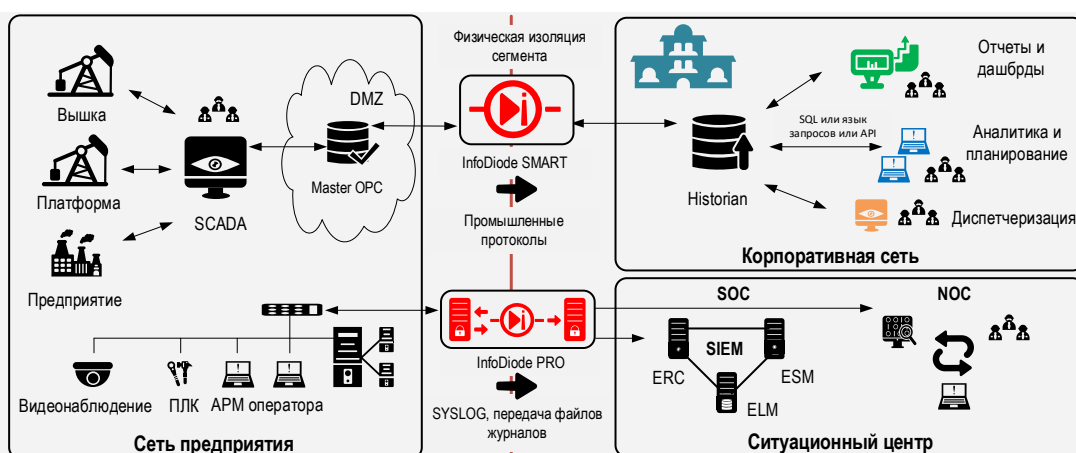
Вышка

Платформа

Предприятие

SCADA

DMZ

Master OPC

Физическая изоляция сегмента

InfoDiode SMART

Промышленные протоколы

Historian

Отчеты и дашбрды

SQL или язык запросов или API

Аналитика и планирование

Диспетчеризация

Корпоративная сеть

InfoDiode PRO

SYSLOG, передача файлов журналов

Видеонаблюдение

ПЛК

АРМ оператора

Сеть предприятия

SOC

NOC

SIEM

ERC

ESM

ELM

Ситуационный центр